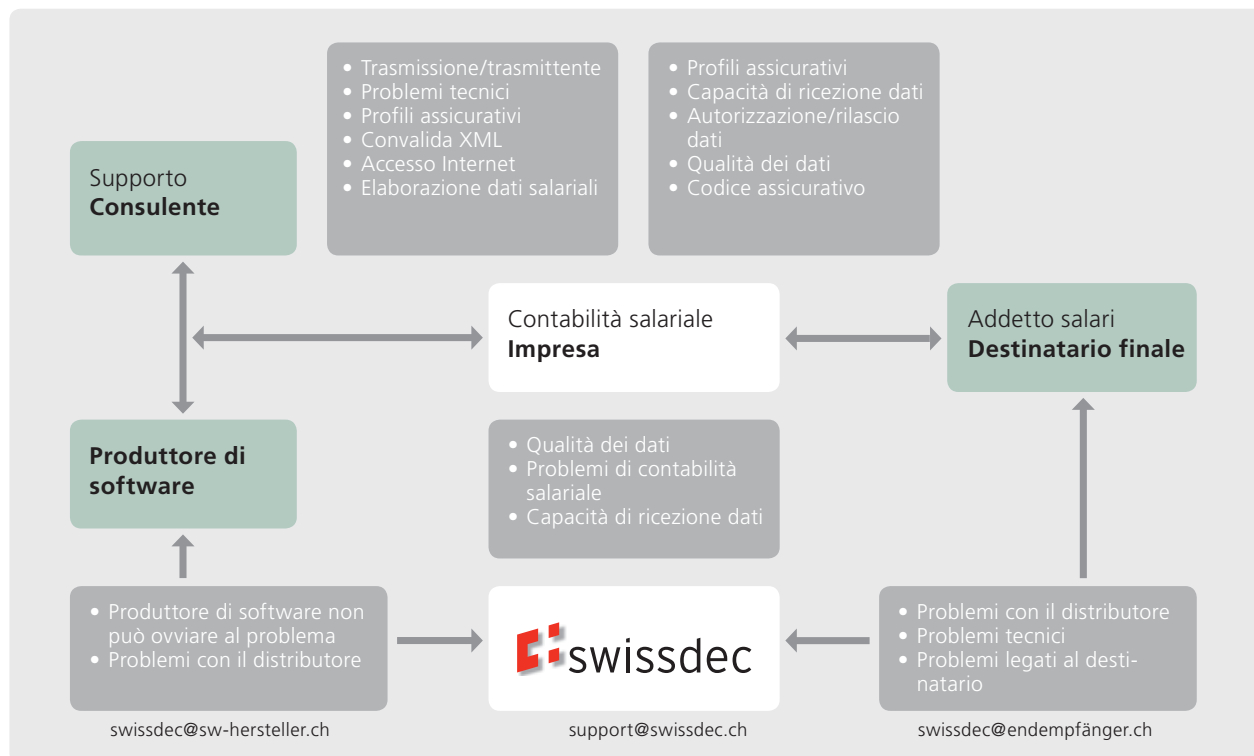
- Trasmissione/trasmittente
- Problemi tecnici
- Profili assicurativi
- Convalida XML
- Accesso Internet
- Elaborazione dati salariali

- Profili assicurativi
- Capacità di ricezione dati
- Autorizzazione/rilascio dati
- Qualità dei dati
- Codice assicurativo

Supporto
**Consulente**

Contabilità salariale
**Impresa**

Addetto salari
**Destinatario finale**

**Produttore di software**

- Qualità dei dati
- Problemi di contabilità salariale
- Capacità di ricezione dati

- Produttore di software non può ovviare al problema
- Problemi con il distributore

swissdec

- Problemi con il distributore
- Problemi tecnici
- Problemi legati al destinatario

swissdec@sw-hersteller.ch

support@swissdec.ch

swissdec@endempfänger.ch